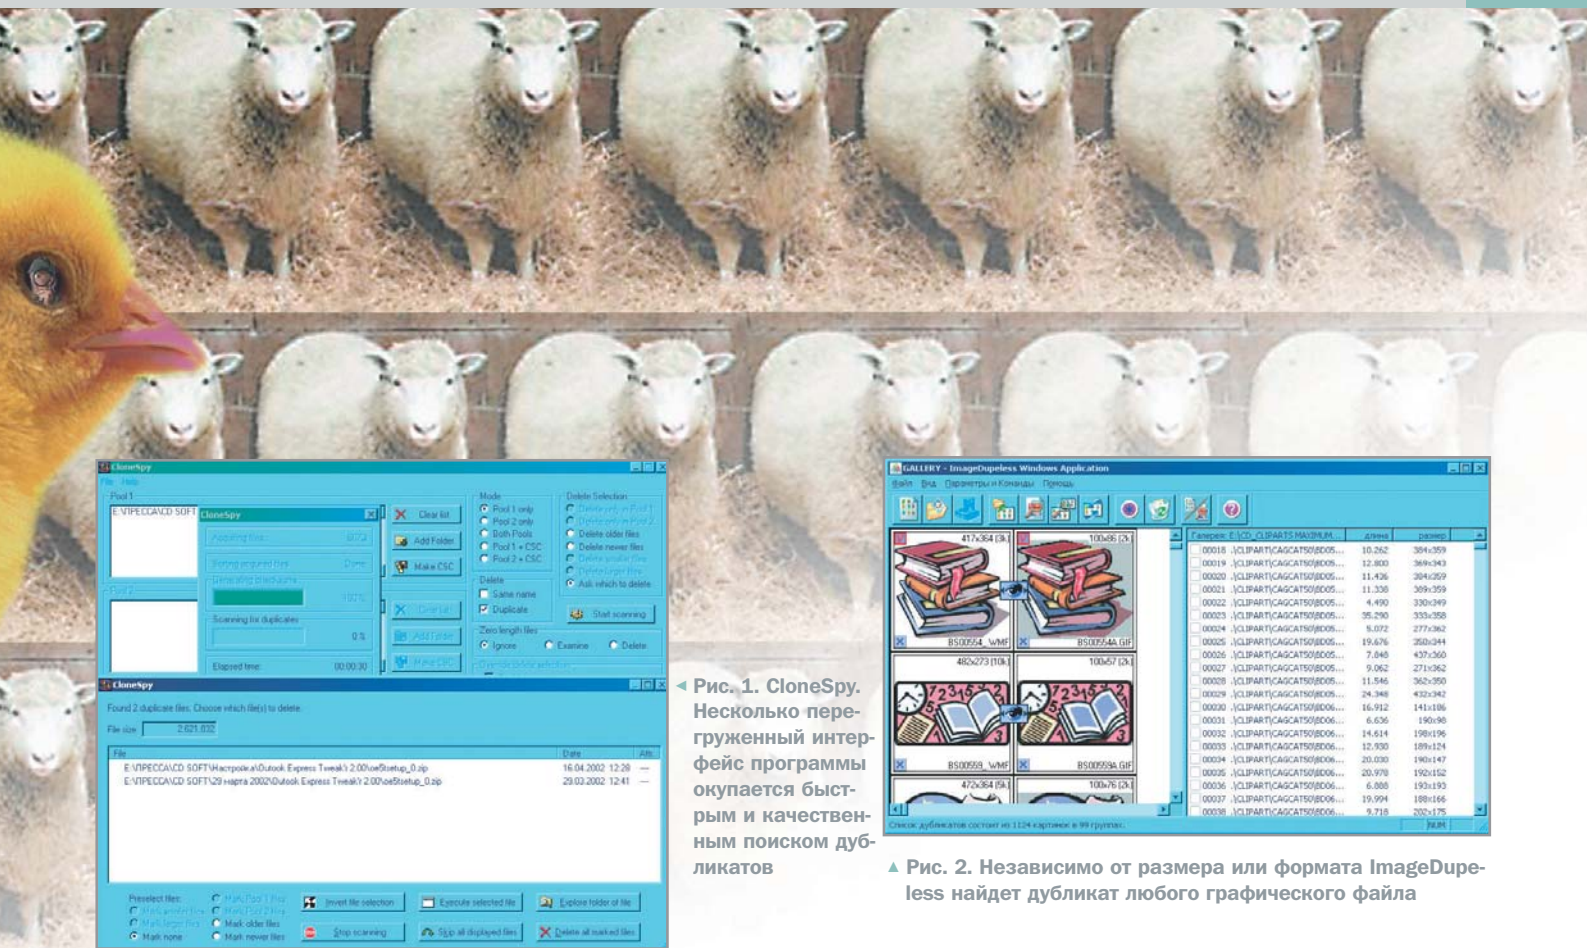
Рис. 1. CloneSpy. Несколько перегруженный интерфейс программы окупается быстрым и качественным поиском дубликатов

Рис. 2. Независимо от размера или формата ImageDupeless найдет дубликат любого графического файла